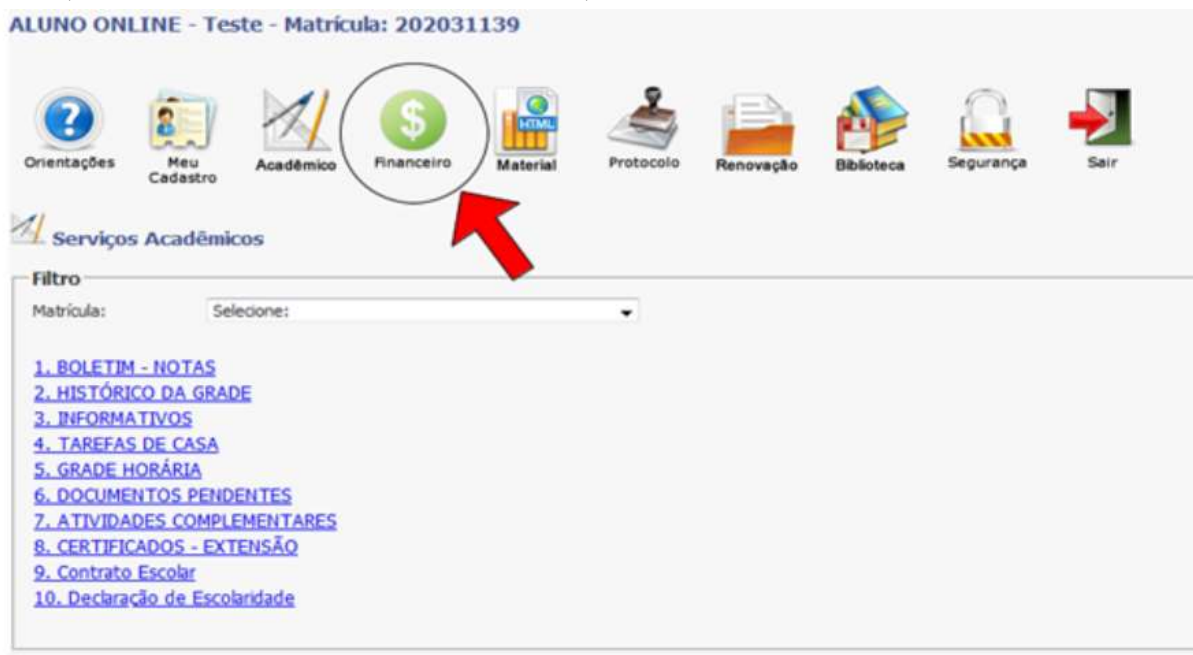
ALUNO ONLINE - Teste - Matrícula: 202031139

Orientações
Meu Cadastro
Acadêmico
Financeiro
HTML
Material
Protocolo
Renovação
Biblioteca
Segurança
Sair

Serviços Acadêmicos

Filtro
Matrícula: Selecione:

1. BOLETIM - NOTAS
2. HISTÓRICO DA GRADE
3. INFORMATIVOS
4. TAREFAS DE CASA
5. GRADE HORÁRIA
6. DOCUMENTOS PENDENTES
7. ATIVIDADES COMPLEMENTARES
8. CERTIFICADOS - EXTENSÃO
9. Contrato Escolar
10. Declaração de Escolaridade